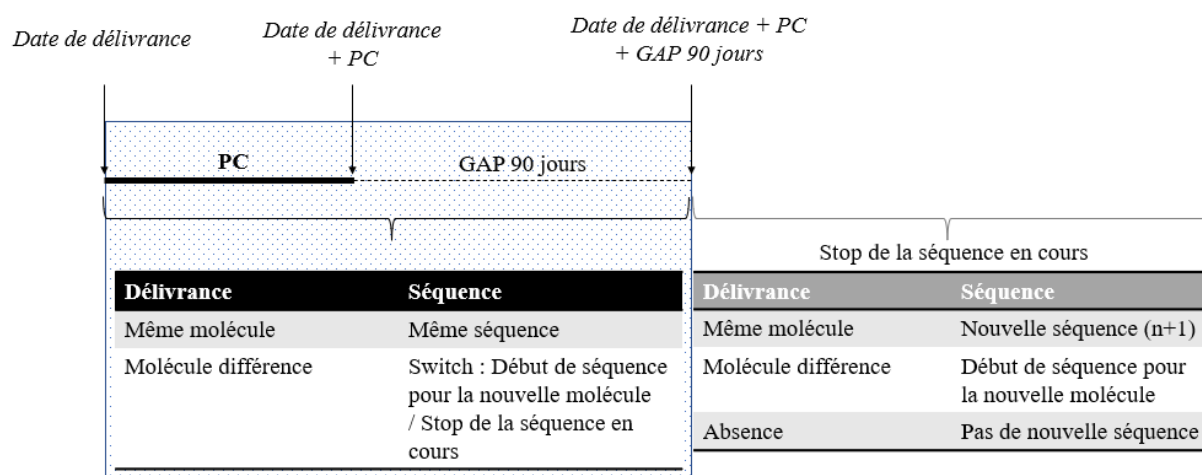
Date de délivrance

Date de délivrance + PC

Date de délivrance + PC + GAP 90 jours

PC

GAP 90 jours

Stop de la séquence en cours

| Délivrance | Séquence |
|---|---|
| Même molécule | Même séquence |
| Molécule différence | Switch : Début de séquence pour la nouvelle molécule / Stop de la séquence en cours |

| Délivrance | Séquence |
|---|---|
| Même molécule | Nouvelle séquence (n+1) |
| Molécule différence | Début de séquence pour la nouvelle molécule |
| Absence | Pas de nouvelle séquence |